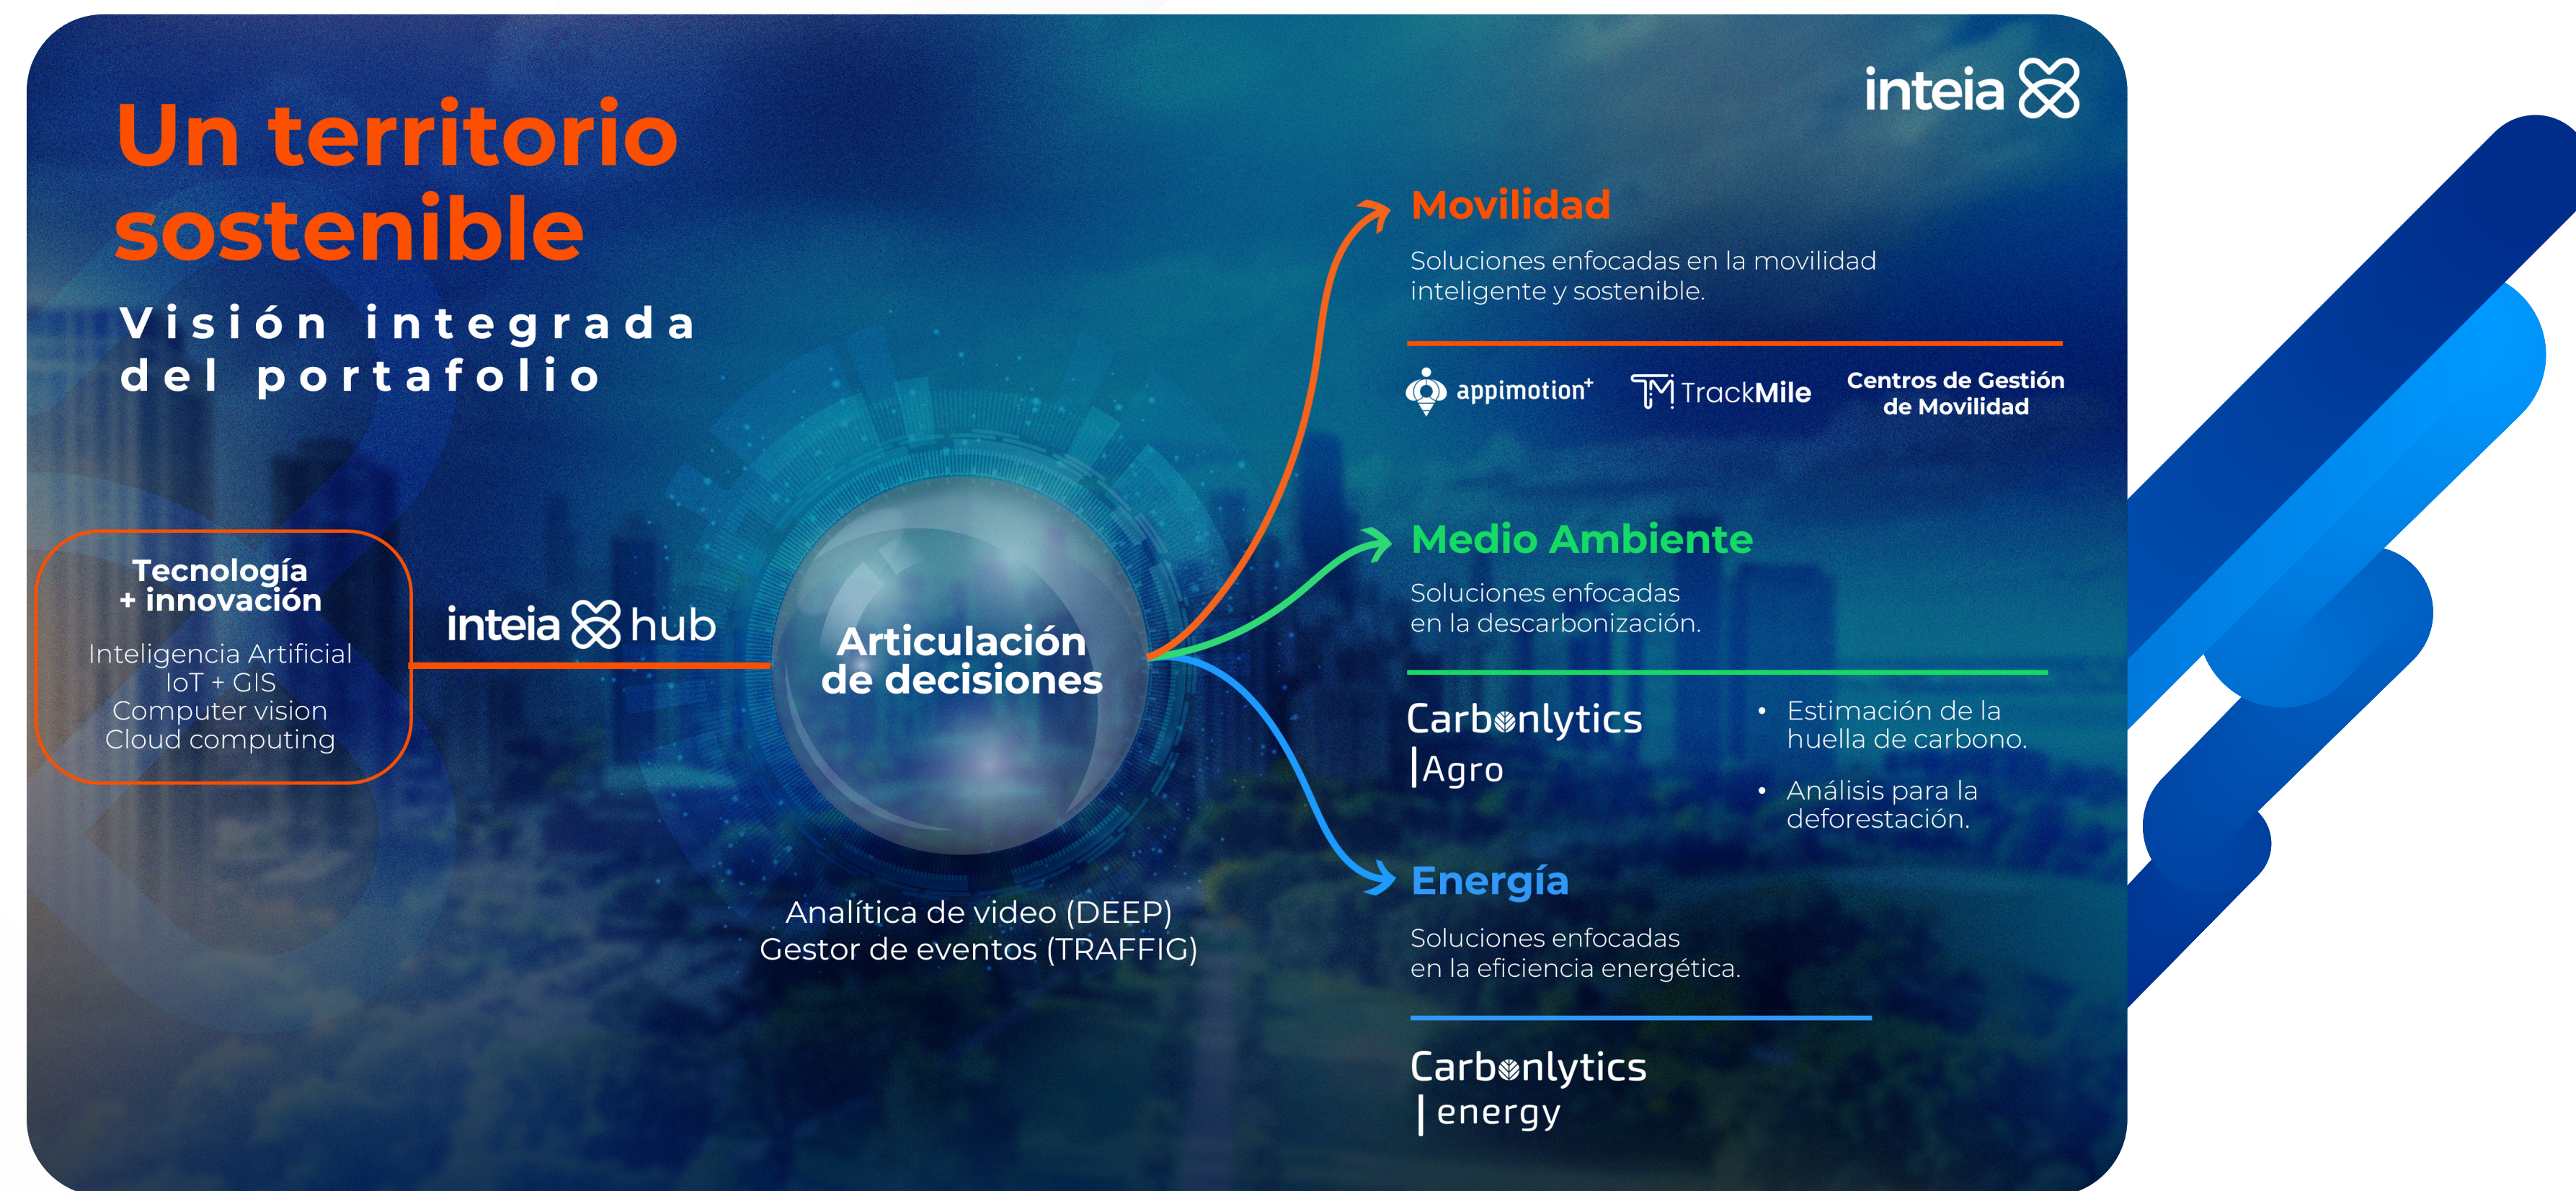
inteia

Un territorio sostenible

Visión integrada del portafolio

Tecnología + innovación

Inteligencia Artificial
IoT + GIS
Computer vision
Cloud computing

inteia hub

Articulación de decisiones

Analítica de video (DEEP)
Gestor de eventos (TRAFFIG)

Movilidad

Soluciones enfocadas en la movilidad inteligente y sostenible.

appimotion⁺ TrackMile Centros de Gestión de Movilidad

Medio Ambiente

Soluciones enfocadas en la descarbonización.

Carbonlytics |Agro

• Estimación de la huella de carbono.

• Análisis para la deforestación.

Energía

Soluciones enfocadas en la eficiencia energética.

Carbonlytics | energy